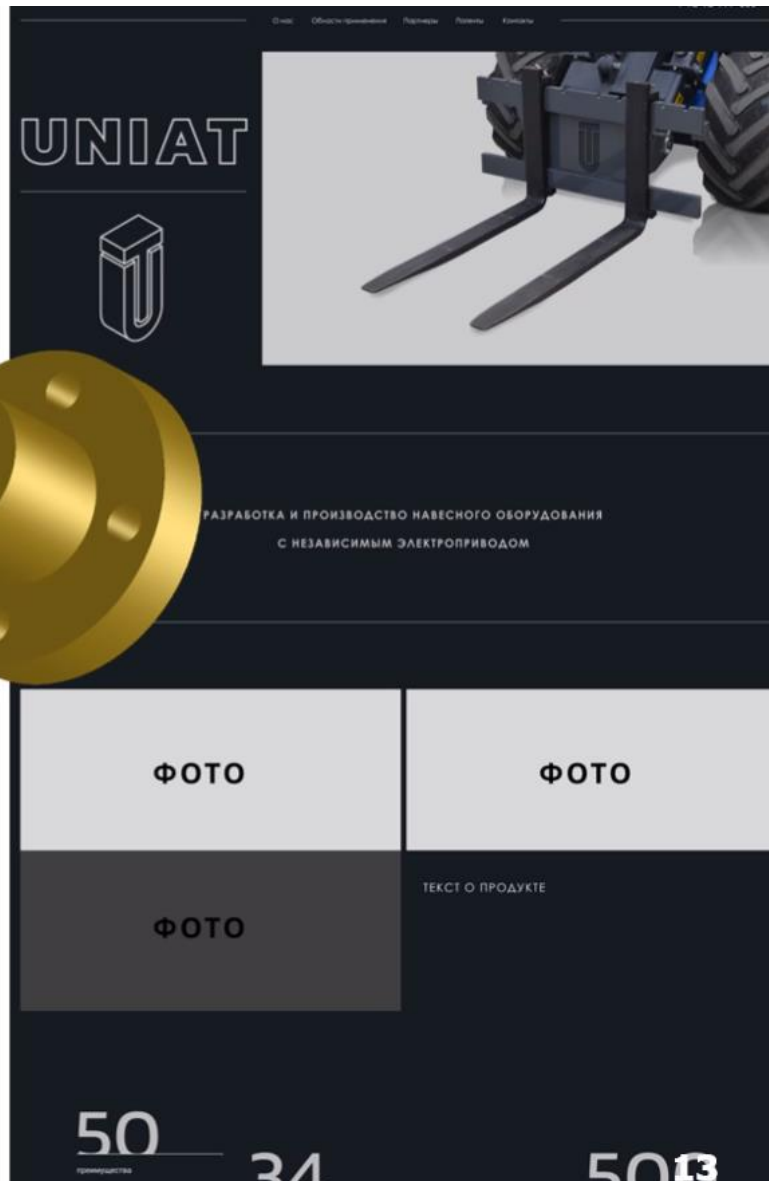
О нас Области применения Партнеры Патенты Контакты

UNIAT

РАЗРАБОТКА И ПРОИЗВОДСТВО НАВЕСНОГО ОБОРУДОВАНИЯ
С НЕЗАВИСИМЫМ ЭЛЕКТРОПРИВОДОМ

ФОТО

ФОТО

ФОТО

ТЕКСТ О ПРОДУКТЕ

50
преимущества

34

50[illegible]

13